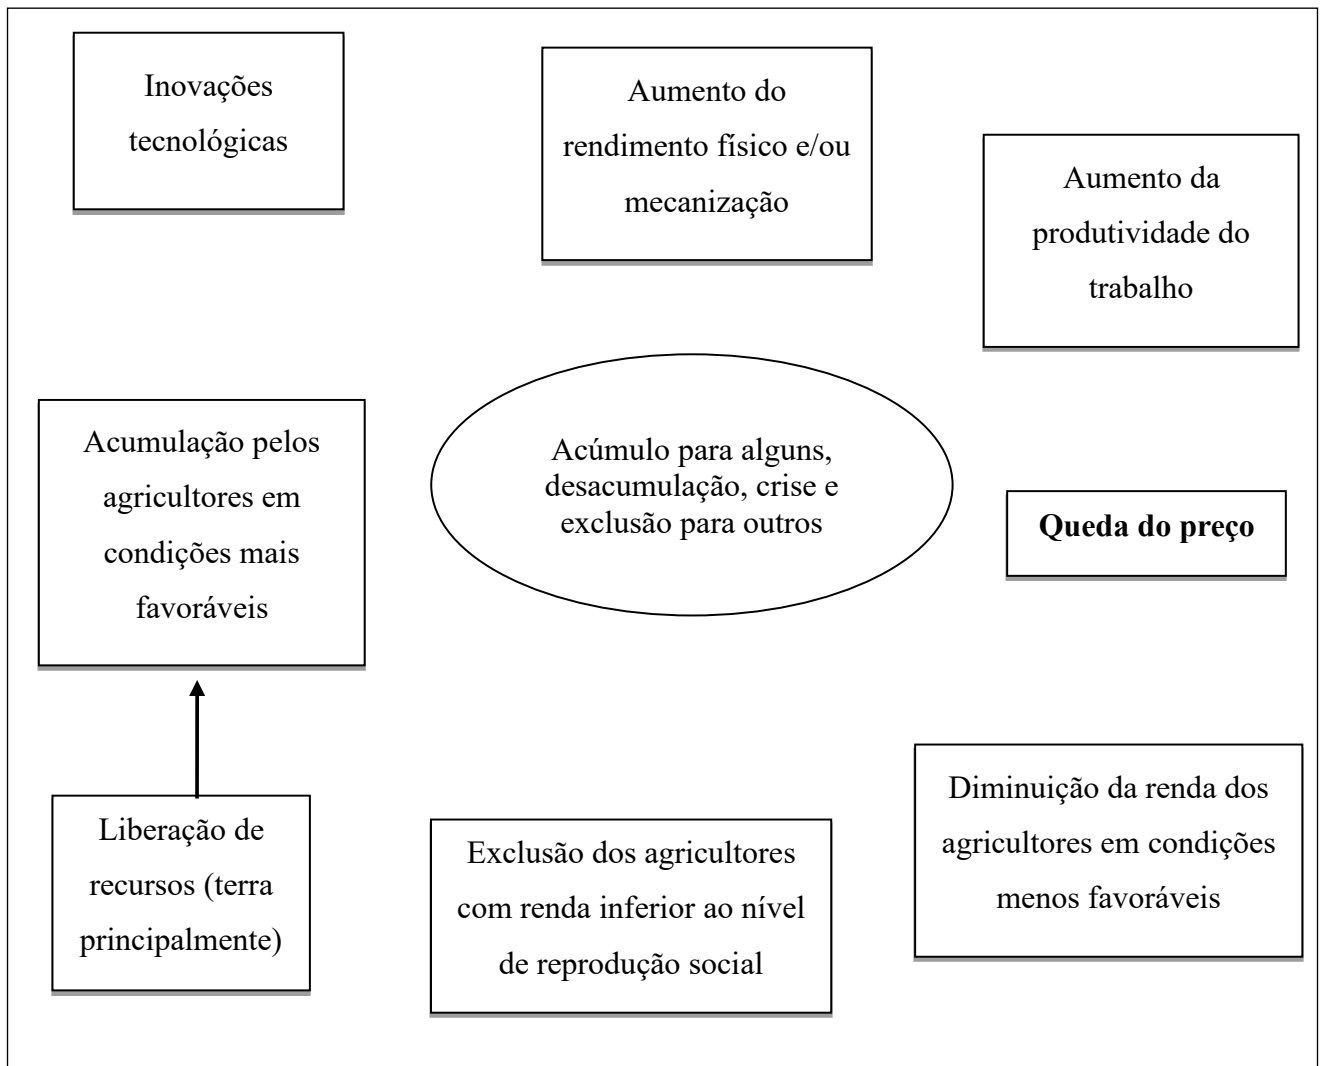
Inovações tecnológicas

Aumento do rendimento físico e/ou mecanização

Aumento da produtividade do trabalho

Acumulação pelos agricultores em condições mais favoráveis

Acúmulo para alguns, desacumulação, crise e exclusão para outros

**Queda do preço**

Liberação de recursos (terra principalmente)

Exclusão dos agricultores com renda inferior ao nível de reprodução social

Diminuição da renda dos agricultores em condições menos favoráveis